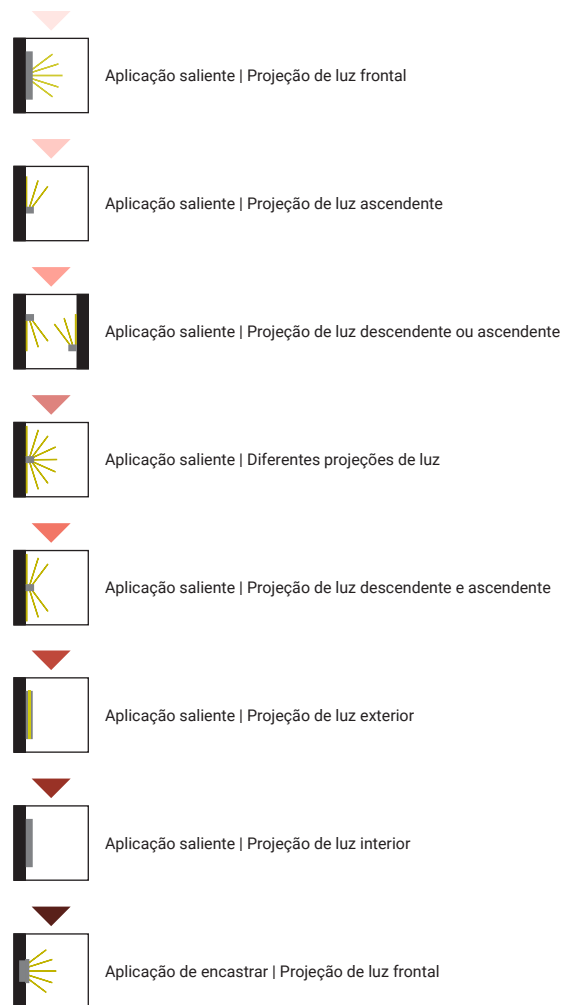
Aplicação saliente | Projeção de luz frontal

Aplicação saliente | Projeção de luz ascendente

Aplicação saliente | Projeção de luz descendente ou ascendente

Aplicação saliente | Diferentes projeções de luz

Aplicação saliente | Projeção de luz descendente e ascendente

Aplicação saliente | Projeção de luz exterior

Aplicação saliente | Projeção de luz interior

Aplicação de encastrar | Projeção de luz frontal